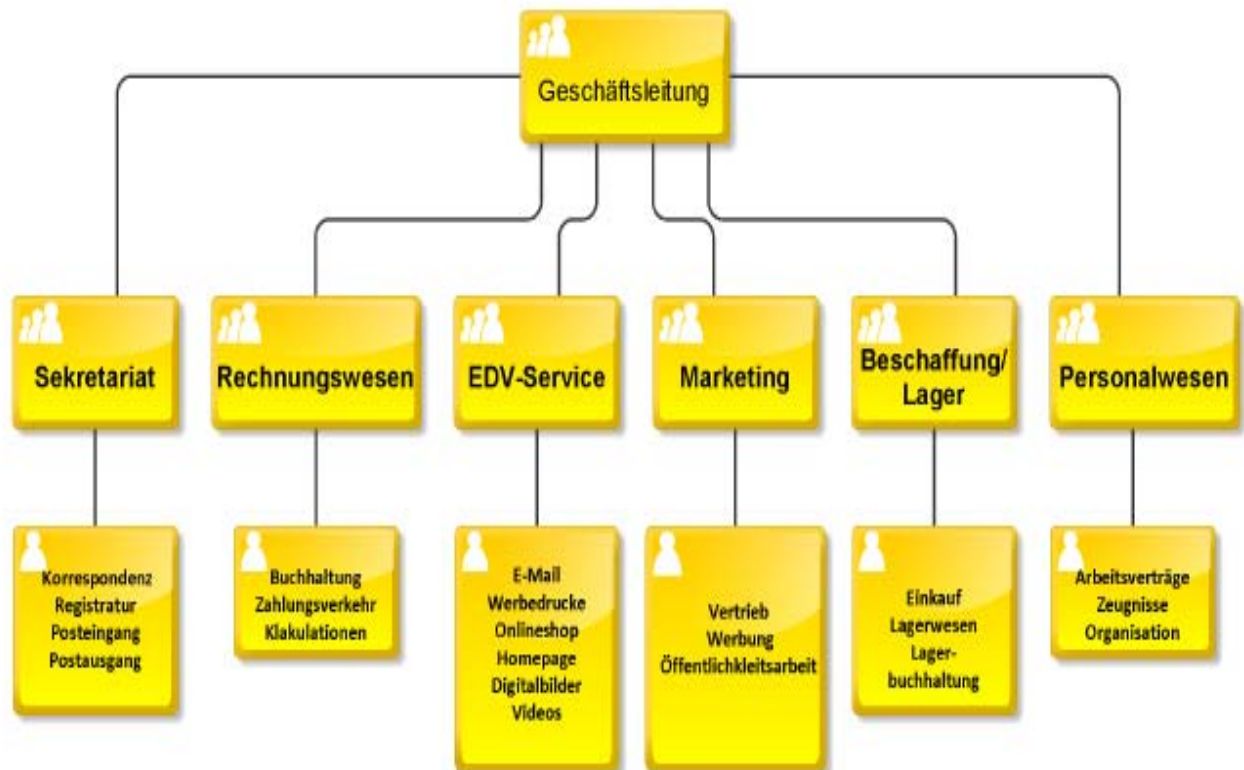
Geschäftsleitung

Sekretariat

Rechnungswesen

EDV-Service

Marketing

Beschaffung/ Lager

Personalwesen

Korrespondenz
Registratur
Posteingang
Postausgang

Buchhaltung
Zahlungsverkehr
Klakulationen

E-Mail
Werbedrucke
Onlineshop
Homepage
Digitalbilder
Videos

Vertrieb
Werbung
Öffentlichkleitsarbeit

Einkauf
Lagerwesen
Lager-
buchhaltung

Arbeitsverträge
Zeugnisse
Organisation